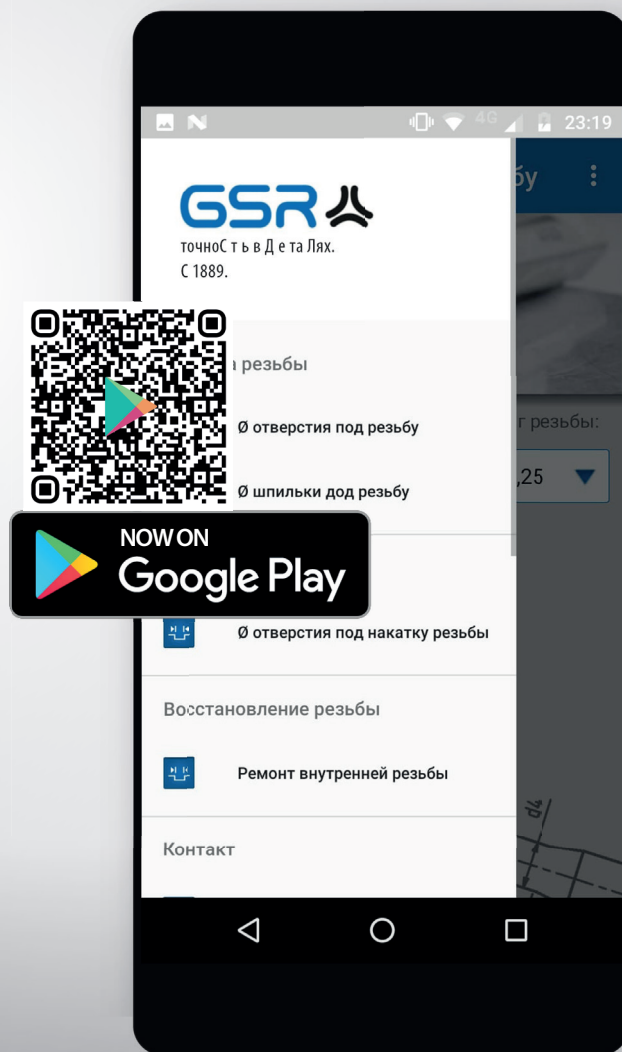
4G 23:19

GSR
точноС т ь в Д е та Лях.
С 1889.

а резьбы

Ø отверстия под резьбу

Ø шпильки дод резьбу

NOW ON
Google Play

Ø отверстия под накатку резьбы

Восстановление резьбы

Ремонт внутренней резьбы

Контакт

бу

г резьбы:

,25